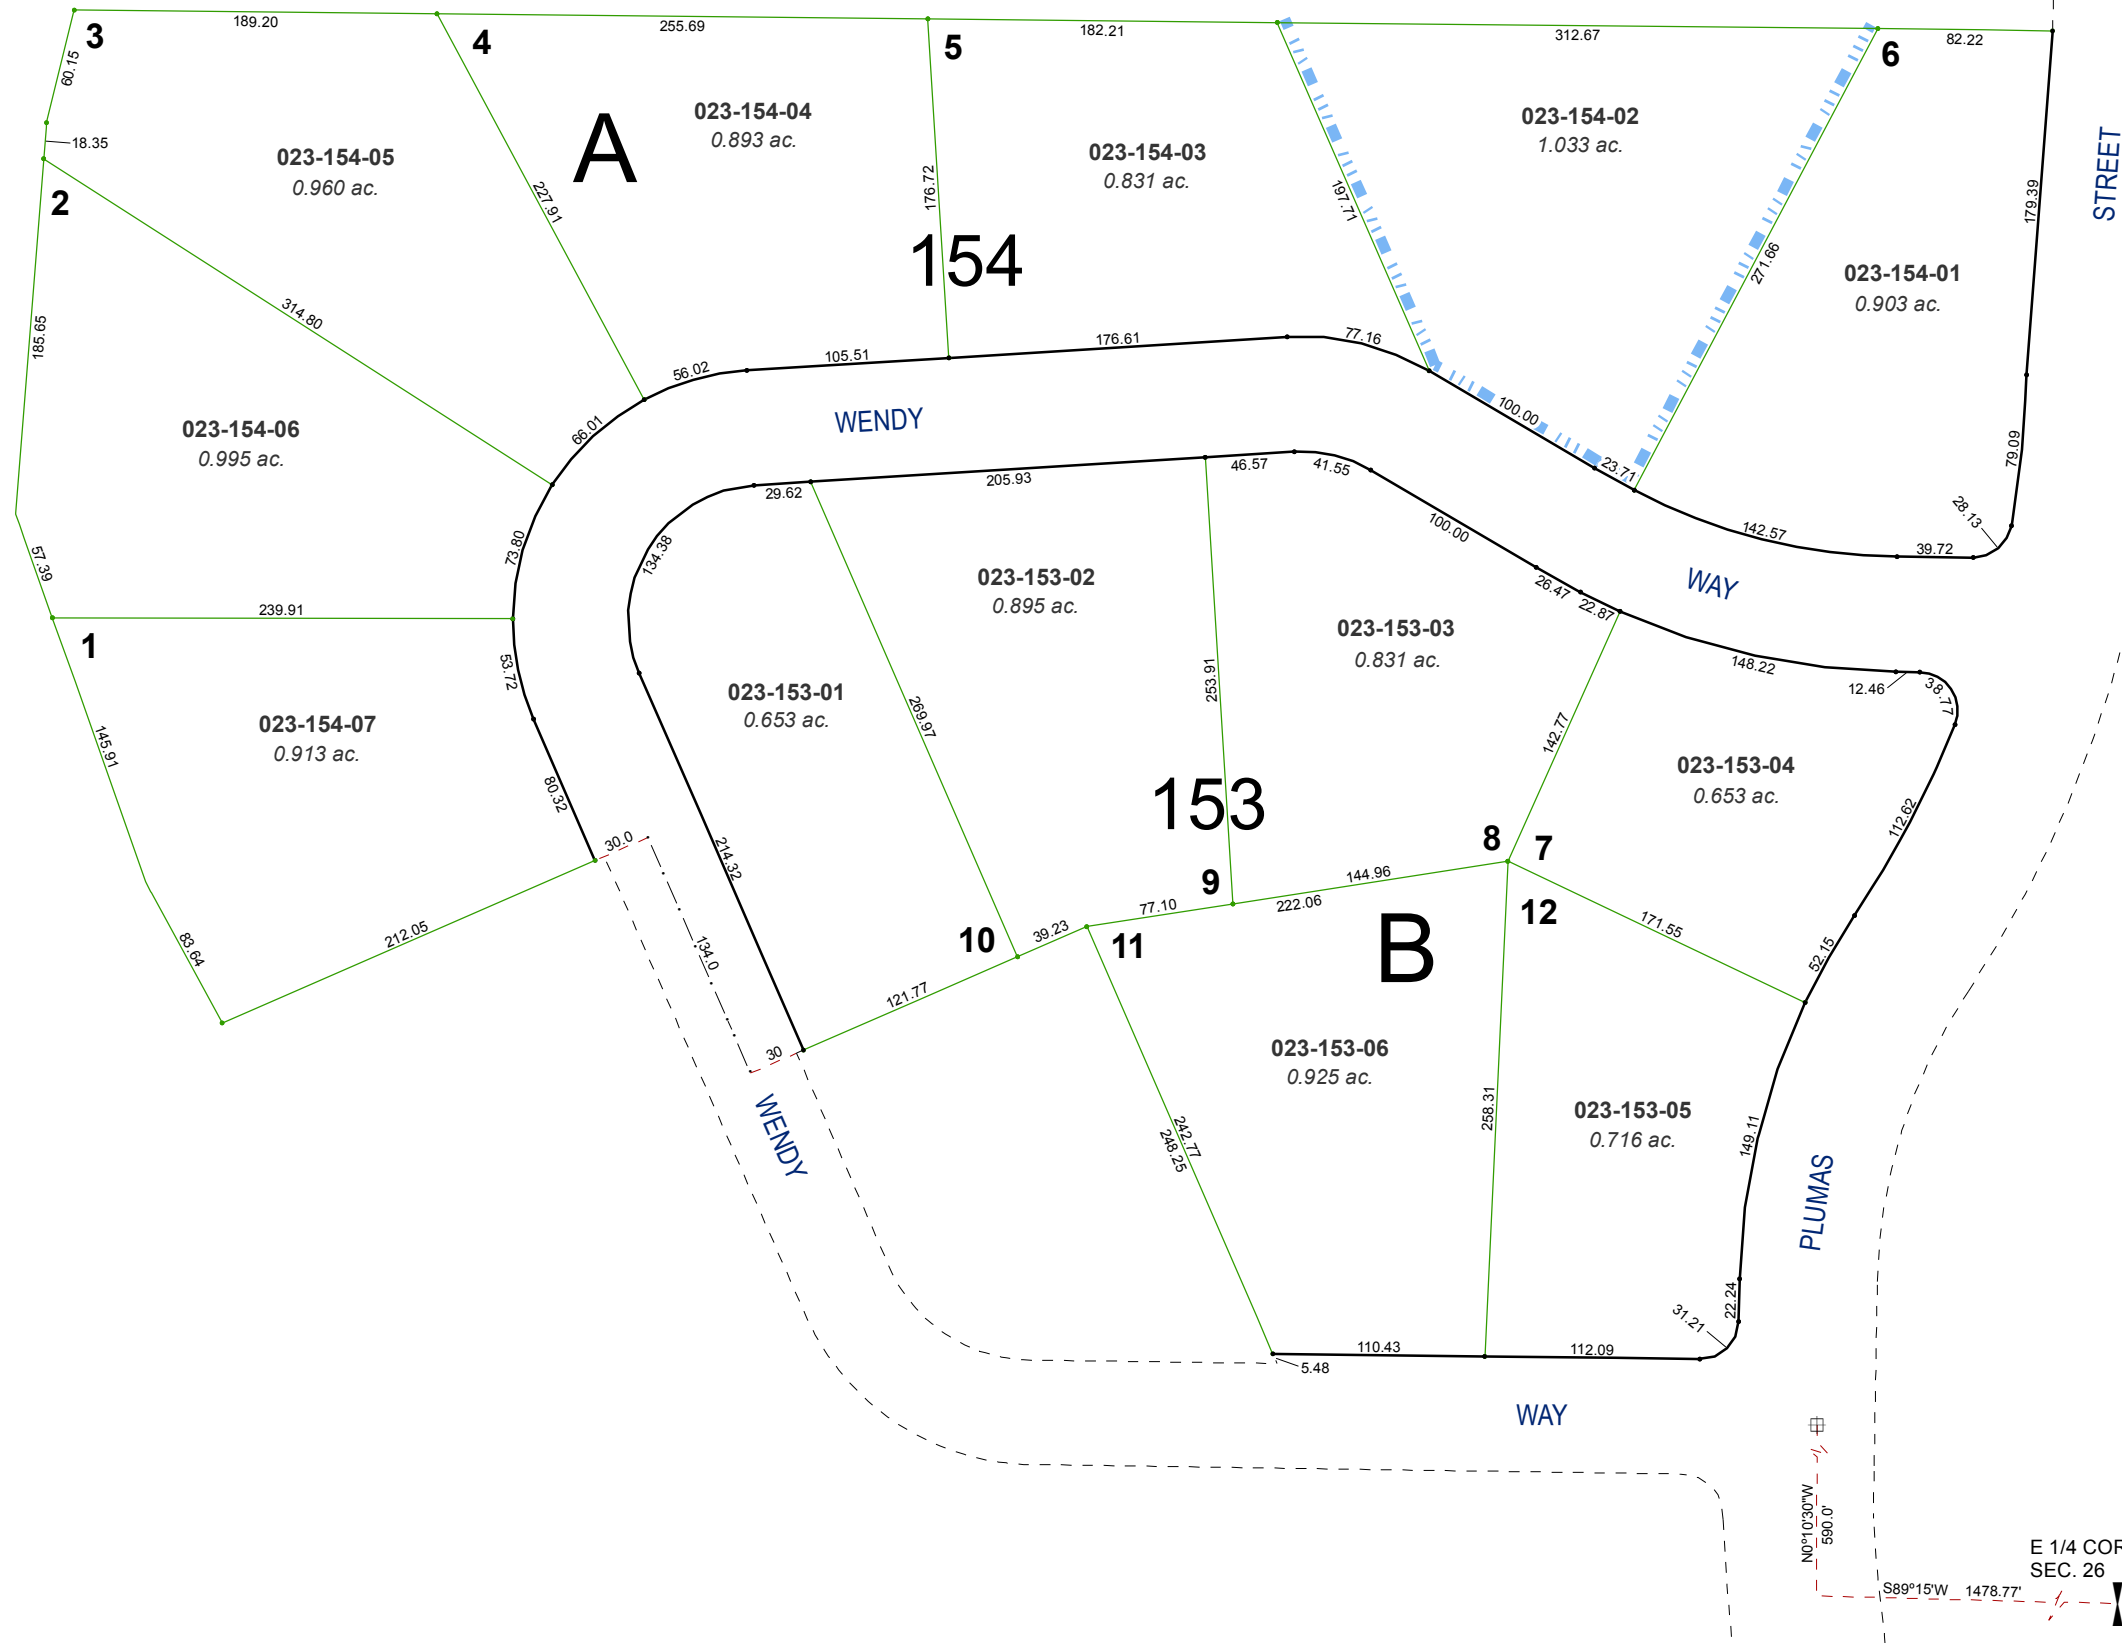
3
189.20
4
255.69
5
182.21
312.67
6
82.22
60.15
18.35
2
A
023-154-04
0.893 ac.
023-154-05
0.960 ac.
227.91
176.72
023-154-03
0.831 ac.
197.71
023-154-02
1.033 ac.
271.66
179.39
STREET
154
023-154-01
0.903 ac.
314.80
185.65
023-154-06
0.995 ac.
56.02
105.51
176.61
77.16
100.00
WENDY
66.01
23.71
79.09
28.13
142.57
39.72
73.80
29.62
205.93
46.57
41.55
100.00
134.38
023-153-02
0.895 ac.
57.39
239.91
26.47
22.87
WAY
1
53.72
023-153-01
0.653 ac.
023-153-03
0.831 ac.
148.22
12.46
38.77
023-154-07
0.913 ac.
269.97
253.91
142.77
023-153-04
0.653 ac.
145.91
80.32
153
112.62
30.0
214.32
8
7
9
144.96
222.06
77.10
12
171.55
83.64
212.05
134.0
10
39.23
11
B
121.77
52.15
30
023-153-06
0.925 ac.
WENDY
023-153-05
0.716 ac.
242.77
248.25
258.31
149.11
PLUMAS
22.24
31.21
110.43
112.09
5.48
WAY
N0°10'30"W
590.0'
E 1/4 COR
SEC. 26
S89°15'W
1478.77'